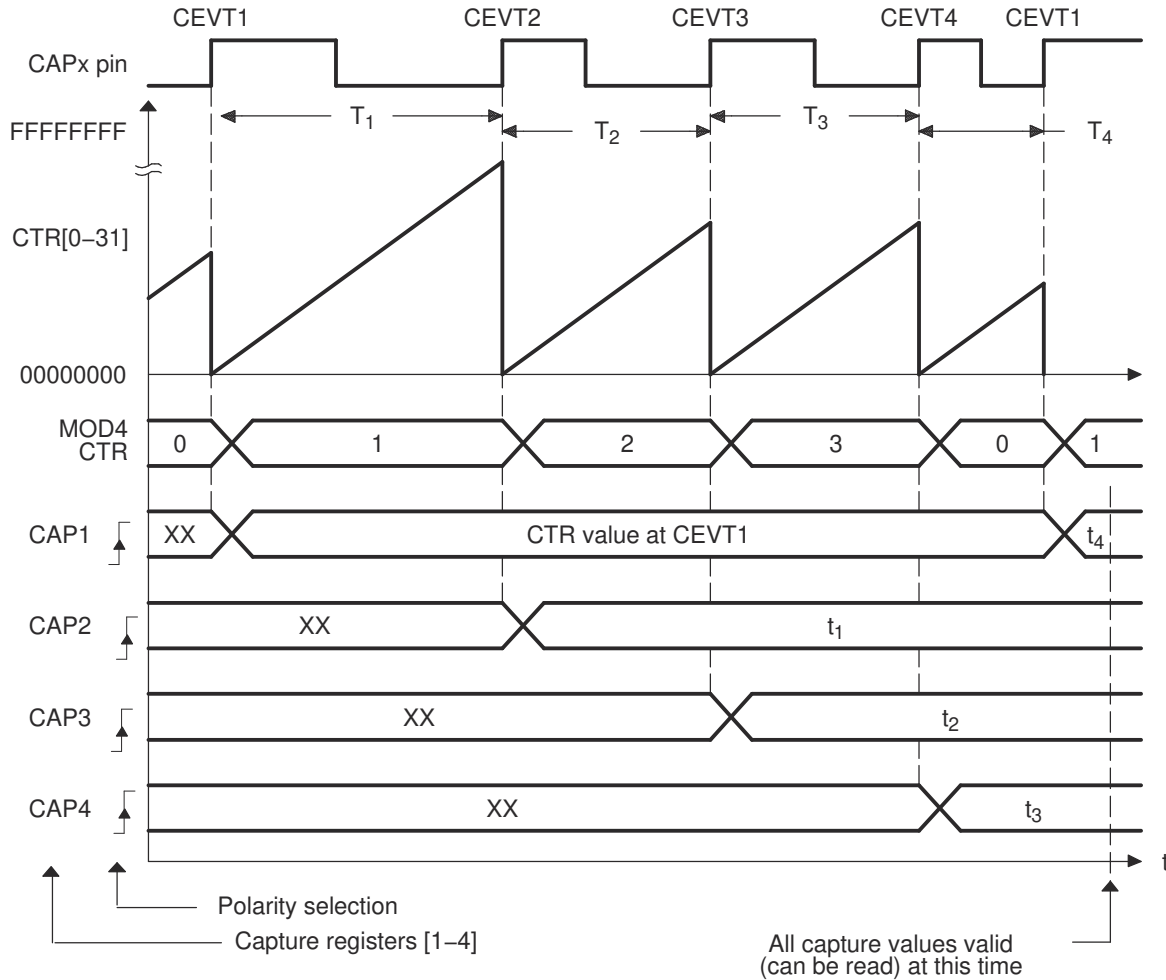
CEVT1 CEVT2 CEVT3 CEVT4 CEVT1

CAPx pin

FFFFFFFF

$T_1$ $T_2$ $T_3$ $T_4$

CTR[0−31]

00000000

MOD4 CTR

0 1 2 3 0 1

CAP1 XX CTR value at CEVT1 $t_4$

CAP2 XX $t_1$

CAP3 XX $t_2$

CAP4 XX $t_3$

t

Polarity selection

Capture registers [1−4]

All capture values valid (can be read) at this time